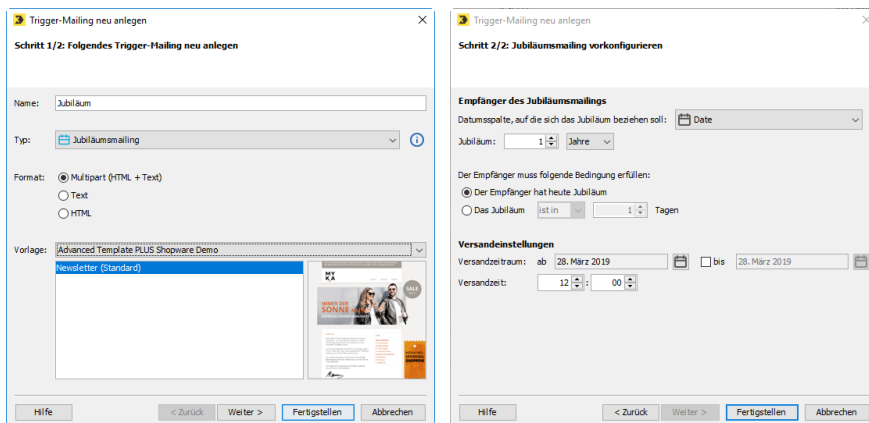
Trigger-Mailing neu anlegen

Schritt 1/2: Folgendes Trigger-Mailing neu anlegen

Name: Jubiläum

Typ: Jubiläumsmailing

Format: Multipart (HTML + Text)
Text
HTML

Vorlage: Advanced Template PLUS Shopware Demo
Newsletter (Standard)

MY KA
IMMER DER SONNE
SALE

Hilfe | < Zurück | Weiter > | Fertigstellen | Abbrechen

Trigger-Mailing neu anlegen

Schritt 2/2: Jubiläumsmailing vorkonfigurieren

Empfänger des Jubiläumsmailings
Datumsspalte, auf die sich das Jubiläum beziehen soll: Date
Jubiläum: 1 Jahre

Der Empfänger muss folgende Bedingung erfüllen:
Der Empfänger hat heute Jubiläum
Das Jubiläum ist in 1 Tagen

Versandeinstellungen
Versandzeitraum: ab 28. März 2019 bis 28. März 2019
Versandzeit: 12 : 00

Hilfe | < Zurück | Weiter > | Fertigstellen | Abbrechen